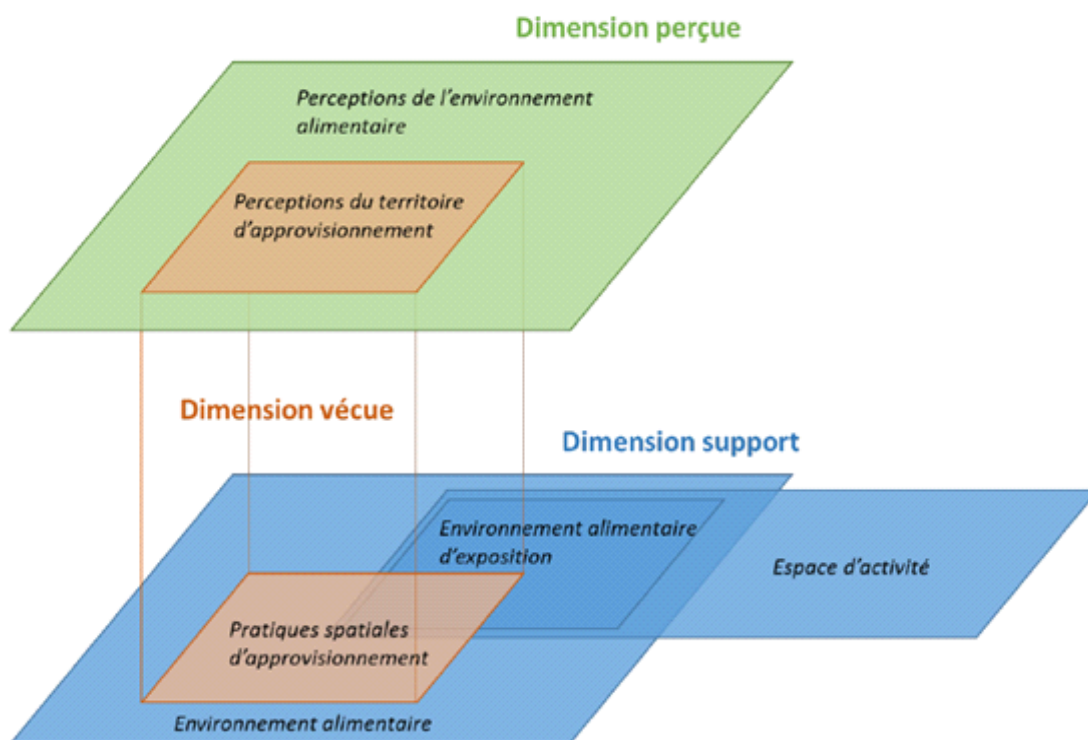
Dimension perçue

Perceptions de l'environnement alimentaire

Perceptions du territoire d'approvisionnement

Dimension vécue

Dimension support

Environnement alimentaire d'exposition

Espace d'activité

Pratiques spatiales d'approvisionnement

Environnement alimentaire